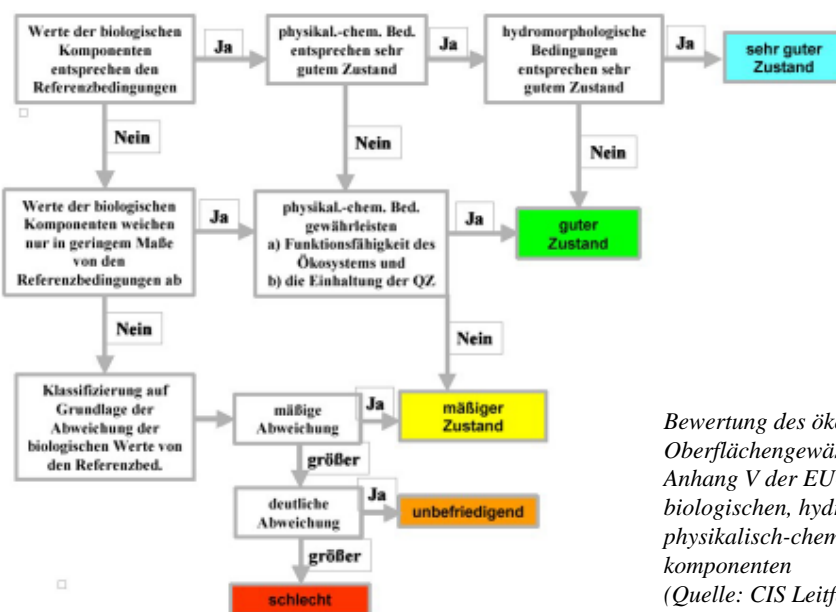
Werte der biologischen Komponenten entsprechen den Referenzbedingungen

Ja

physikal.-chem. Bed. entsprechen sehr gutem Zustand

Ja

hydromorphologische Bedingungen entsprechen sehr gutem Zustand

Ja

sehr guter Zustand

Nein

Nein

Nein

Werte der biologischen Komponenten weichen nur in geringem Maße von den Referenzbedingungen ab

Ja

physikal.-chem. Bed. gewährleisten
a) Funktionsfähigkeit des Ökosystems und
b) die Einhaltung der QZ

Ja

guter Zustand

Nein

Nein

Klassifizierung auf Grundlage der Abweichung der biologischen Werte von den Referenzbed.

mäßige Abweichung

Ja

mäßiger Zustand

größer

deutliche Abweichung

Ja

unbefriedigend

größer

schlecht

Bewertung des öko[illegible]
Oberflächengewä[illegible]
Anhang V der EU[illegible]
biologischen, hydr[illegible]
physikalisch-chem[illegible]
komponenten
(Quelle: CIS Leitf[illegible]